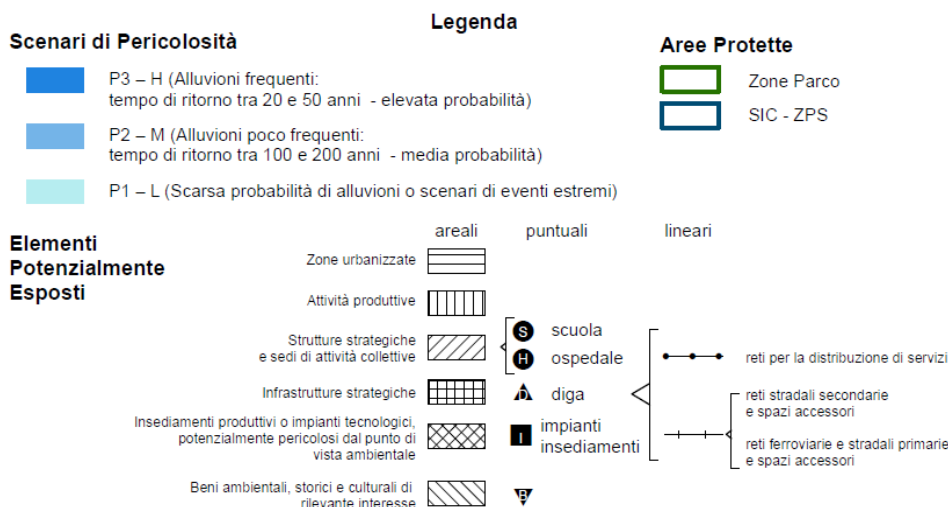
Legenda

Scenari di Pericolosità

P3 – H (Alluvioni frequenti:
tempo di ritorno tra 20 e 50 anni - elevata probabilità)

P2 – M (Alluvioni poco frequenti:
tempo di ritorno tra 100 e 200 anni - media probabilità)

P1 – L (Scarsa probabilità di alluvioni o scenari di eventi estremi)

Aree Protette

Zone Parco

SIC - ZPS

Elementi Potenzialmente Esposti

areali

puntuali

lineari

Zone urbanizzate

Attività produttive

Strutture strategiche e sedi di attività collettive

S scuola

H ospedale

reti per la distribuzione di servizi

Infrastrutture strategiche

D diga

reti stradali secondarie e spazi accessori

Insediamenti produttivi o impianti tecnologici, potenzialmente pericolosi dal punto di vista ambientale

I impianti insediamenti

reti ferroviarie e stradali primarie e spazi accessori

Beni ambientali, storici e culturali di rilevante interesse

B